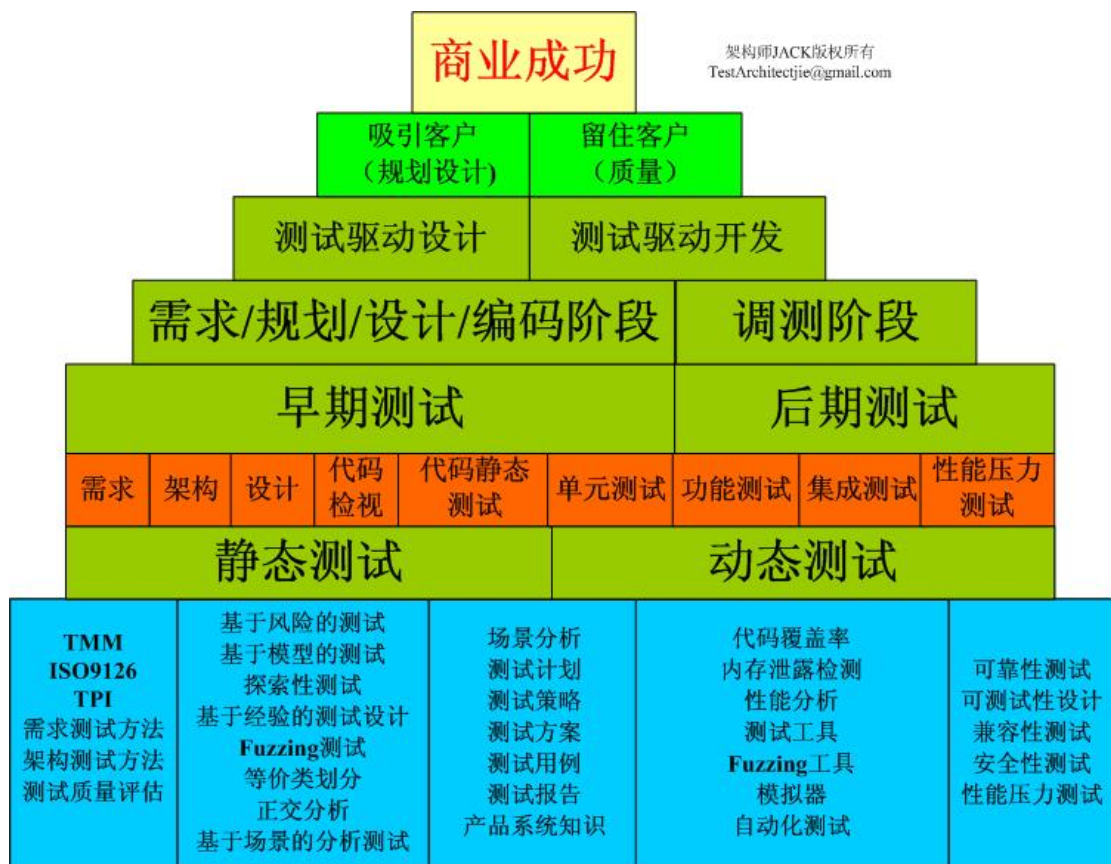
商业成功

架构师JACK版权所有
TestArchitectjie@gmail.com

吸引客户
（规划设计）

留住客户
（质量）

测试驱动设计

测试驱动开发

需求/规划/设计/编码阶段

调测阶段

早期测试

后期测试

需求

架构

设计

代码检视

代码静态测试

单元测试

功能测试

集成测试

性能压力测试

静态测试

动态测试

TMM
ISO9126
TPI
需求测试方法
架构测试方法
测试质量评估

基于风险的测试
基于模型的测试
探索性测试
基于经验的测试设计
Fuzzing测试
等价类划分
正交分析
基于场景的分析测试

场景分析
测试计划
测试策略
测试方案
测试用例
测试报告
产品系统知识

代码覆盖率
内存泄露检测
性能分析
测试工具
Fuzzing工具
模拟器
自动化测试

可靠性测试
可测试性设计
兼容性测试
安全性测试
性能压力测试